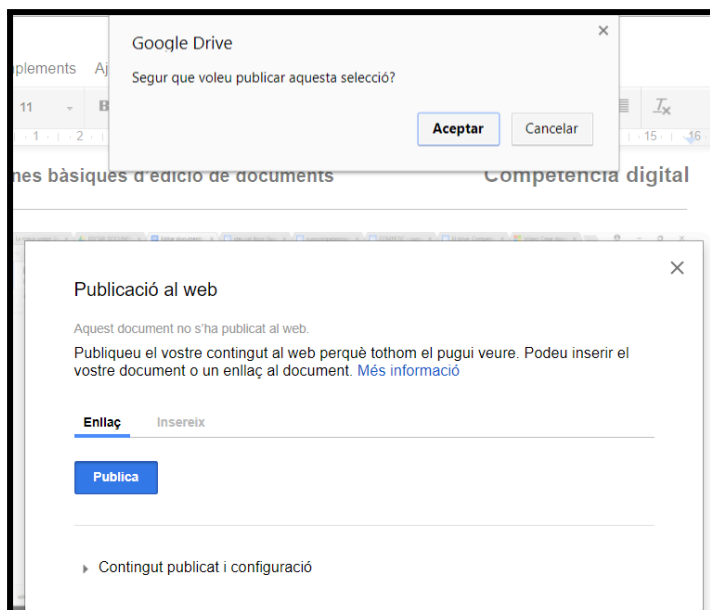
plements Aj

11 B

1 2 15 16

nes bàsiques d'edició de documents

Competència digital

Google Drive

×

Segur que voleu publicar aquesta selecció?

Aceptar

Cancelar

×

Publicació al web

Aquest document no s'ha publicat al web.

Publiqueu el vostre contingut al web perquè tothom el pugui veure. Podeu inserir el vostre document o un enllaç al document. Més informació

Enllaç

Insereix

Publica

Contingut publicat i configuració